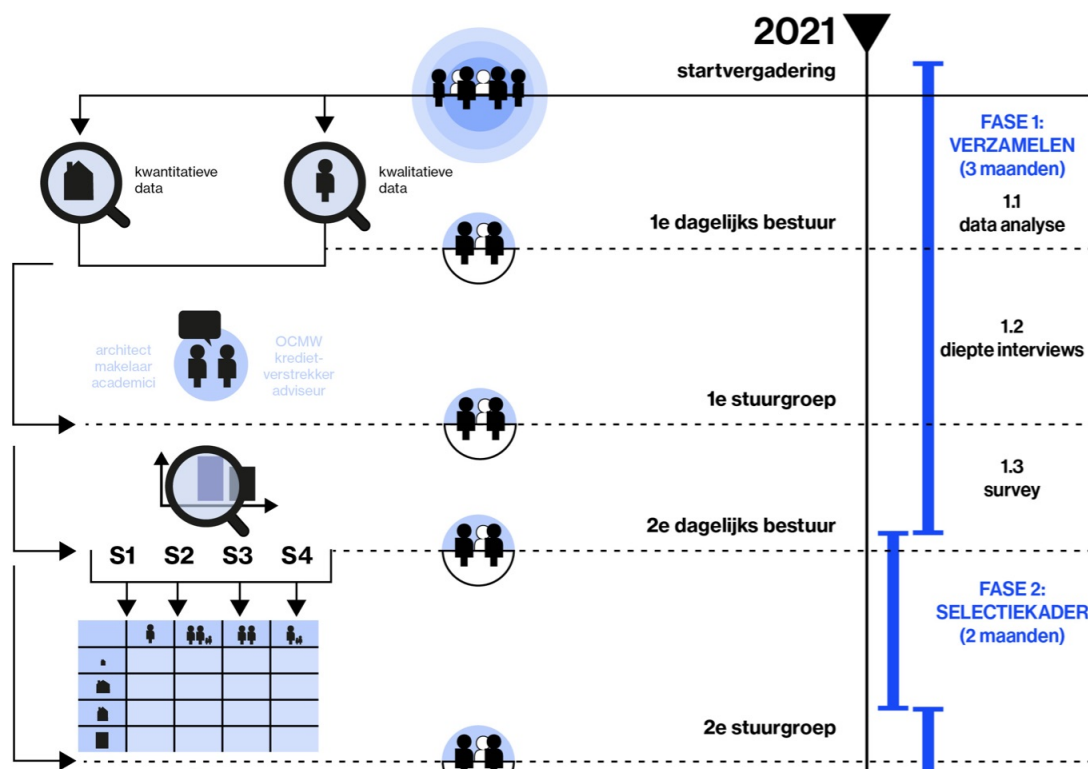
2021

startvergadering

FASE 1: VERZAMELEN (3 maanden)

kwantitatieve data

kwalitatieve data

1.1 data analyse

1e dagelijks bestuur

architect makelaar academici

OCMW krediet-verstrekker adviseur

1.2 diepte interviews

1e stuurgroep

1.3 survey

2e dagelijks bestuur

S1 S2 S3 S4

FASE 2: SELECTIEKADER (2 maanden)

2e stuurgroep